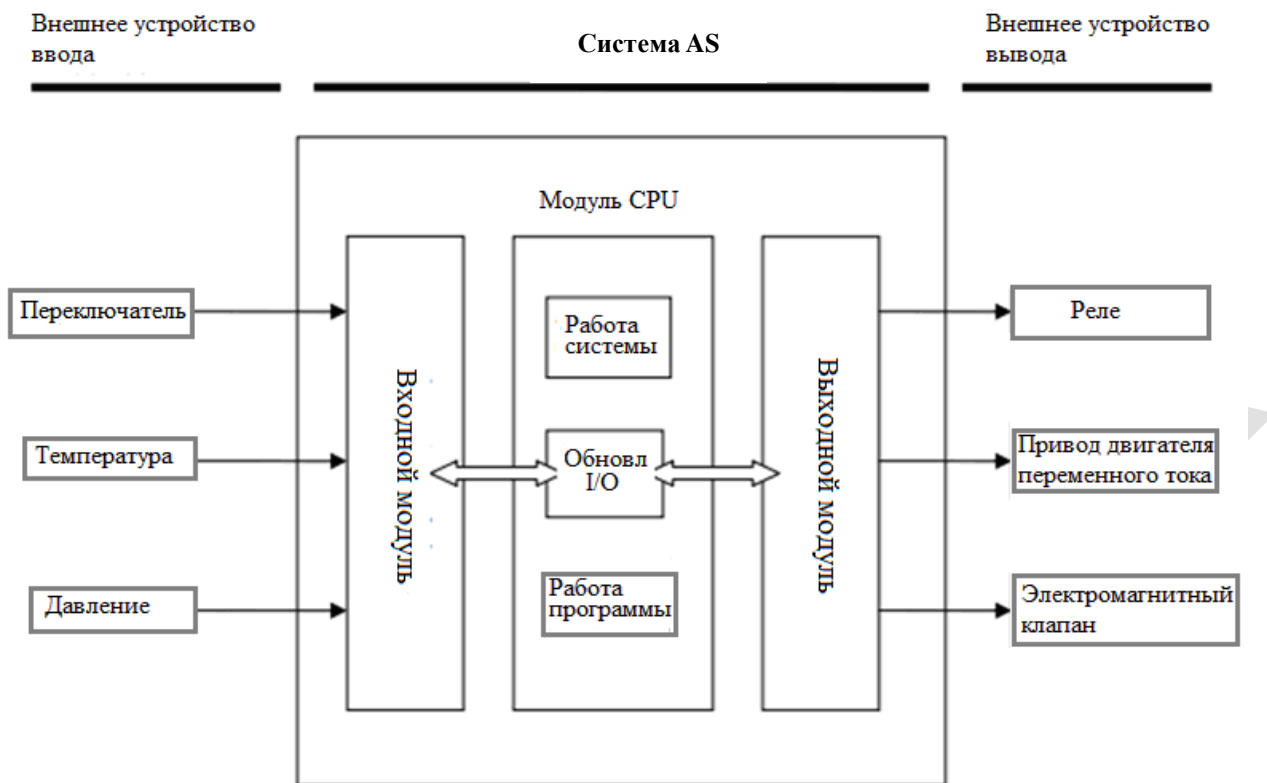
Внешнее устройство ввода

Система AS

Внешнее устройство вывода

Модуль CPU

Переключатель

Температура

Давление

Входной модуль

Работа системы

Обновл I/O

Работа программы

Выходной модуль

Реле

Привод двигателя переменного тока

Электромагнитный клапан